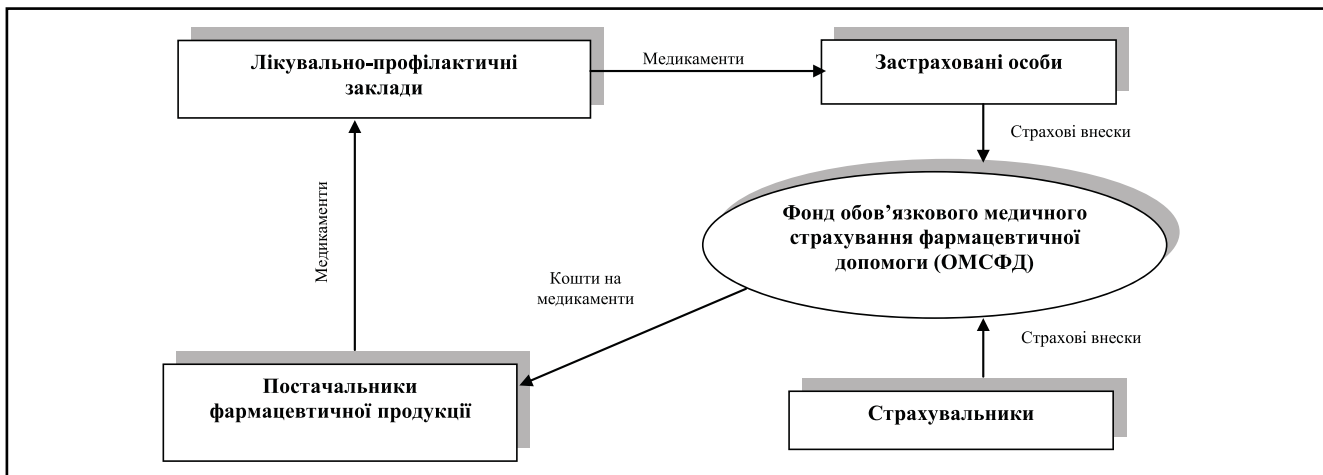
Лікувально-профілактичні заклади

Медикаменти

Застраховані особи

Страхові внески

Медикаменти

Фонд обов'язкового медичного страхування фармацевтичної допомоги (ОМСФД)

Кошти на медикаменти

Страхові внески

Постачальники фармацевтичної продукції

Страхувальники